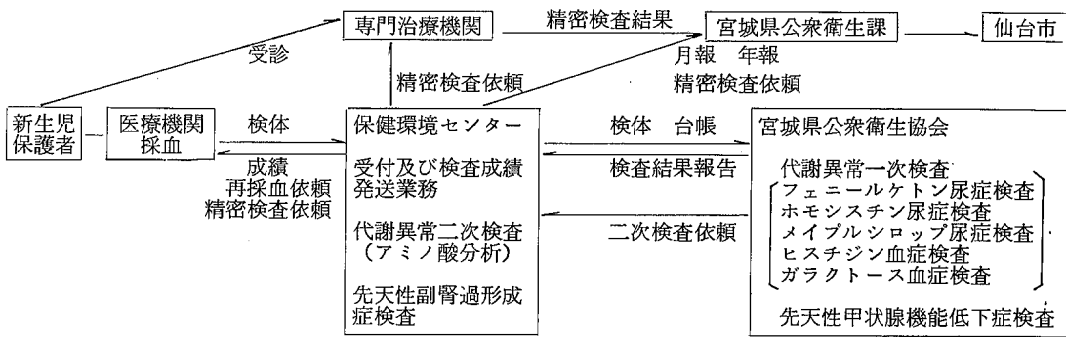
専門治療機関

精密検査結果

宮城県公衆衛生課

仙台市

受診

月報　年報

精密検査依頼

精密検査依頼

新生児保護者

医療機関採血

検体

成績
再採血依頼
精密検査依頼

保健環境センター

受付及び検査成績発送業務

代謝異常二次検査（アミノ酸分析）

先天性副腎過形成症検査

検体　台帳

検査結果報告

二次検査依頼

宮城県公衆衛生協会

代謝異常一次検査
フェニールケトン尿症検査
ホモシスチン尿症検査
メイプルシロップ尿症検査
ヒスチジン血症検査
ガラクトース血症検査

先天性甲状腺機能低下症検査